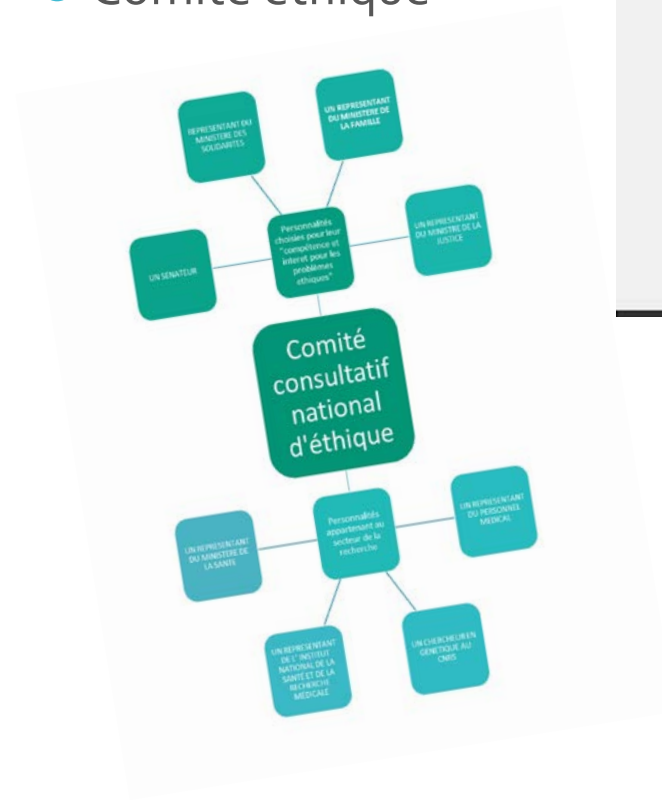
Comité éthique

REPRESENTANT DU MINISTERE DES SOLIDARITES

UN REPRESENTANT DU MINISTERE DE LA FAMILLE

Personnalités choisies pour leur "compétence et interet pour les problèmes ethiques"

UN REPRESENTANT DU MINISTRE DE LA JUSTICE

UN SENATEUR

Comité consultatif national d'éthique

Personnalités appartenant au secteur de la recherche

UN REPRESENTANT DU PERSONNEL MEDICAL

UN REPRESENTANT DU MINISTERE DE LA SANTE

UN REPRESENTANT DE L' INSTITUT NATIONAL DE LA SANTE ET DE LA RECHERCHE MEDICALE

UN CHERCHEUR EN GENETIQUE AU CNRS